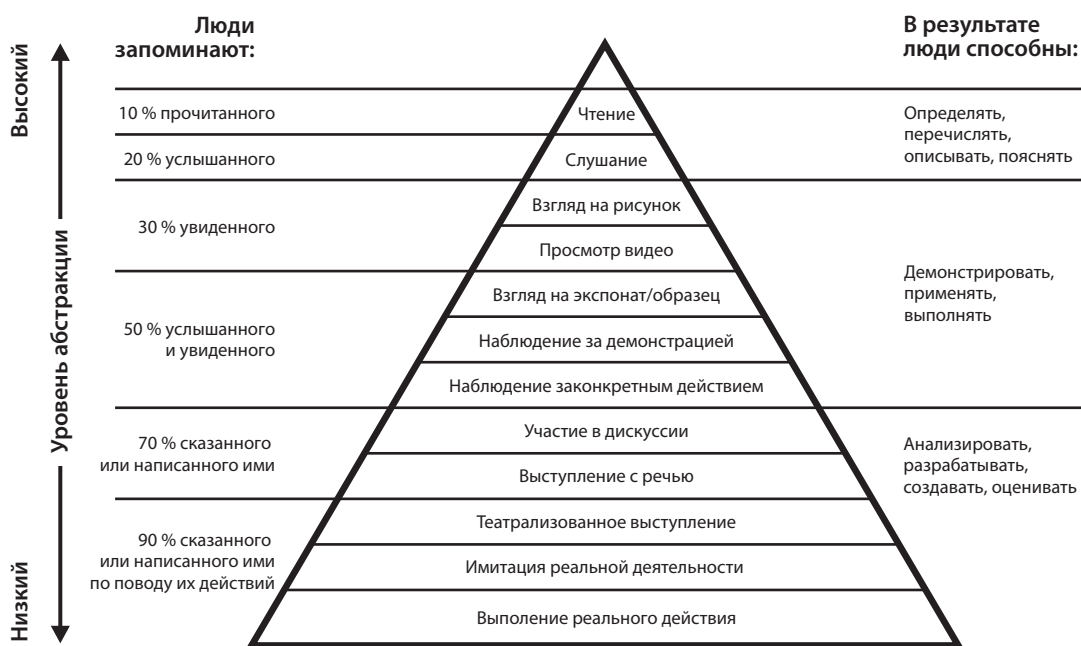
Люди запоминают:

В результате люди способны:

Высокий

Уровень абстракции

Низкий

10 % прочитанного

Чтение

20 % услышанного

Слушание

Определять, перечислять, описывать, пояснять

30 % увиденного

Взгляд на рисунок

Просмотр видео

Взгляд на экспонат/образец

50 % услышанного и увиденного

Наблюдение за демонстрацией

Наблюдение законкретным действием

Демонстрировать, применять, выполнять

70 % сказанного или написанного ими

Участие в дискуссии

Выступление с речью

Анализировать, разрабатывать, создавать, оценивать

90 % сказанного или написанного ими по поводу их действий

Театрализованное выступление

Имитация реальной деятельности

Выполение реального действия